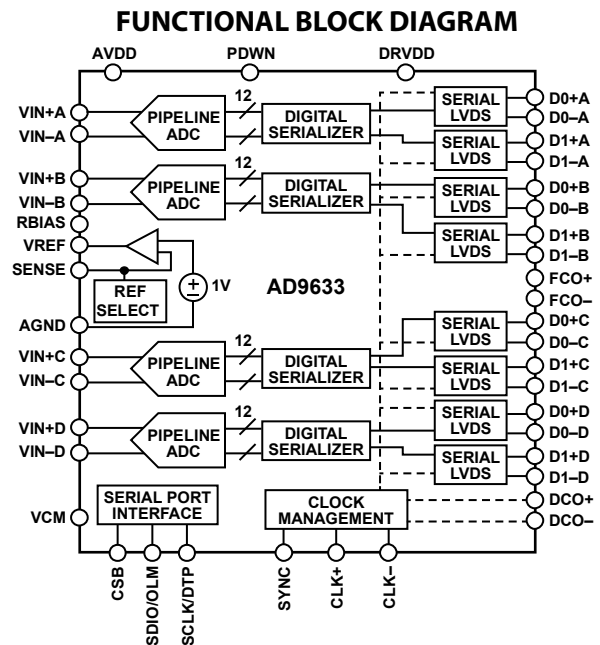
FUNCTIONAL BLOCK DIAGRAM

AVDD
PDWN
DRVDD

VIN+A
VIN–A
PIPELINE ADC
12
DIGITAL SERIALIZER
SERIAL LVDS
SERIAL LVDS
D0+A
D0–A
D1+A
D1–A

VIN+B
VIN–B
PIPELINE ADC
12
DIGITAL SERIALIZER
SERIAL LVDS
SERIAL LVDS
D0+B
D0–B
D1+B
D1–B

RBIAS
VREF
SENSE
REF SELECT
1V
AD9633
FCO+
FCO–
AGND

VIN+C
VIN–C
PIPELINE ADC
12
DIGITAL SERIALIZER
SERIAL LVDS
SERIAL LVDS
D0+C
D0–C
D1+C
D1–C

VIN+D
VIN–D
PIPELINE ADC
12
DIGITAL SERIALIZER
SERIAL LVDS
SERIAL LVDS
D0+D
D0–D
D1+D
D1–D

VCM
SERIAL PORT INTERFACE
CLOCK MANAGEMENT
DCO+
DCO–

CSB
SDIO/OLM
SCLK/DTP
SYNC
CLK+
CLK–